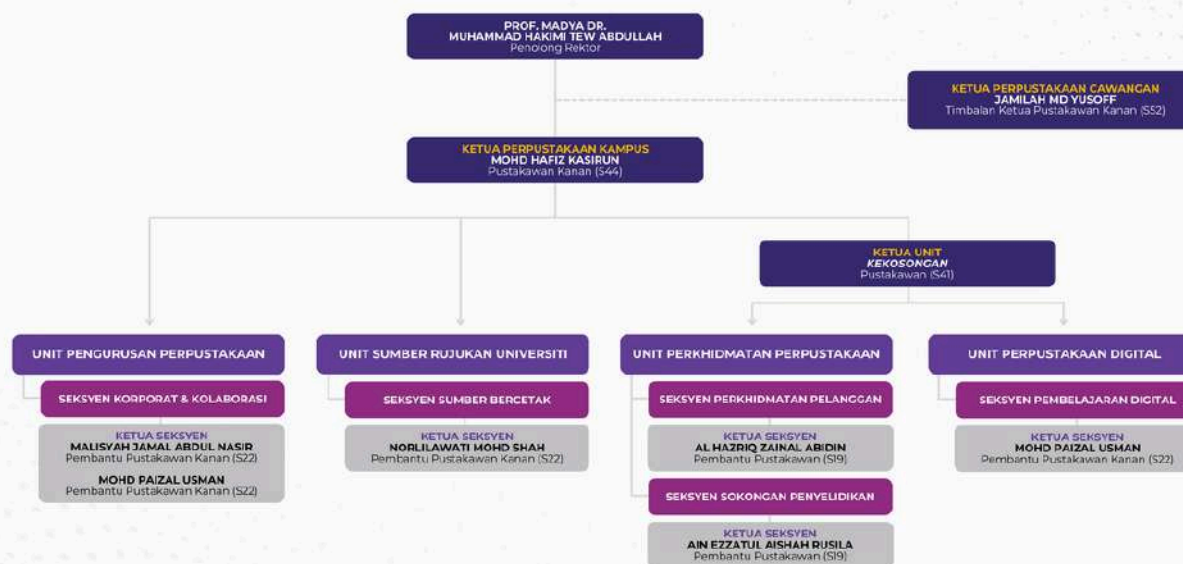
PROF. MADYA DR.
MUHAMMAD HAKIMI TEW ABDULLAH
Penolong Rektor

KETUA PERPUSTAKAAN CAWANGAN
JAMILAH MD YUSOFF
Timbalan Ketua Pustakawan Kanan (S52)

KETUA PERPUSTAKAAN KAMPUS
MOHD HAFIZ KASIRUN
Pustakawan Kanan (S44)

KETUA UNIT
KEKOSONGAN
Pustakawan (S41)

UNIT PENGURUSAN PERPUSTAKAAN

SEKSYEN KORPORAT & KOLABORASI

KETUA SEKSYEN
MALISYAH JAMAL ABDUL NASIR
Pembantu Pustakawan Kanan (S22)

MOHD PAIZAL USMAN
Pembantu Pustakawan Kanan (S22)

UNIT SUMBER RUJUKAN UNIVERSITI

SEKSYEN SUMBER BERCETAK

KETUA SEKSYEN
NORLILAWATI MOHD SHAH
Pembantu Pustakawan Kanan (S22)

UNIT PERKHIDMATAN PERPUSTAKAAN

SEKSYEN PERKHIDMATAN PELANGGAN

KETUA SEKSYEN
AL HAZRIQ ZAINAL ABIDIN
Pembantu Pustakawan (S19)

SEKSYEN SOKONGAN PENYELIDIKAN

KETUA SEKSYEN
AIN EZZATUL AISHAH RUSILA
Pembantu Pustakawan (S19)

UNIT PERPUSTAKAAN DIGITAL

SEKSYEN PEMBELAJARAN DIGITAL

KETUA SEKSYEN
MOHD PAIZAL USMAN
Pembantu Pustakawan Kanan (S22)